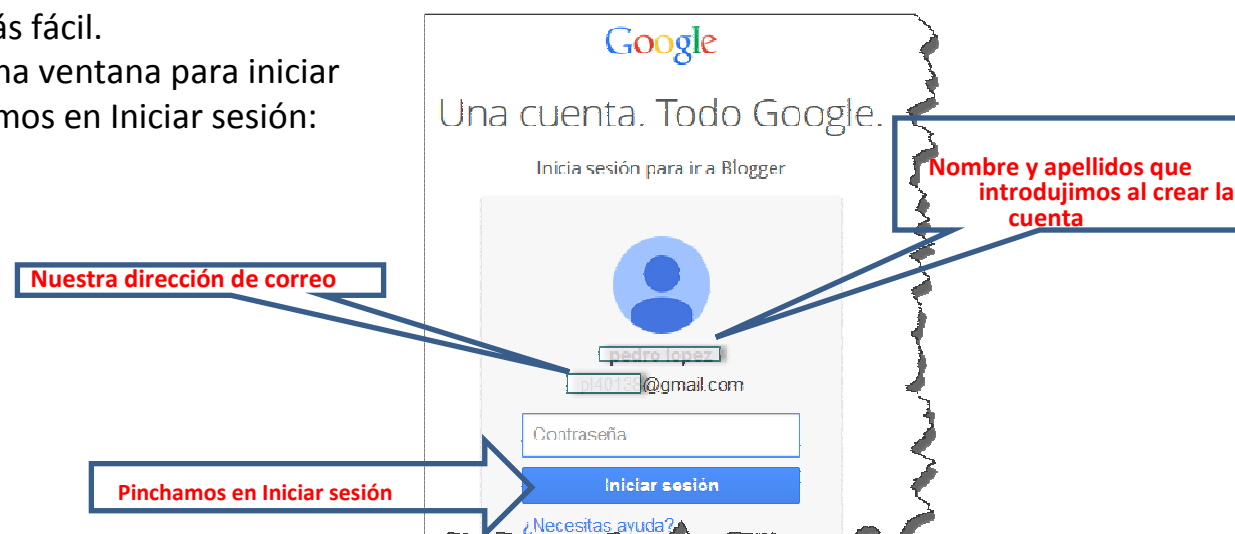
ás fácil.
na ventana para iniciar
mos en Iniciar sesión:

Google

Una cuenta. Todo Google.

Inicia sesión para ir a Blogger

Nombre y apellidos que introdujimos al crear la cuenta

Nuestra dirección de correo

pedro lopez

pl4013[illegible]@gmail.com

Contraseña

Iniciar sesión

Pinchamos en Iniciar sesión

¿Necesitas ayuda?